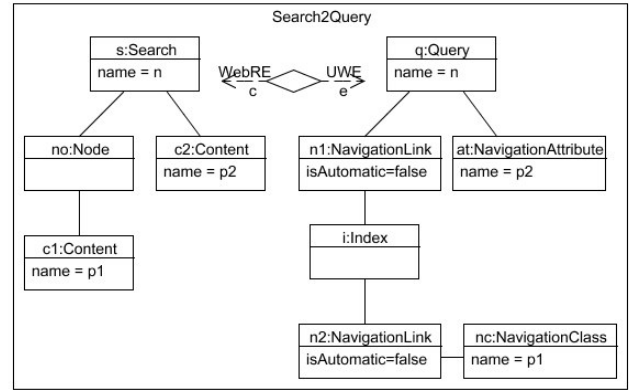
Search2Query

s:Search
name = n

WebRE
c

UWE
e

q:Query
name = n

no:Node

c2:Content
name = p2

n1:NavigationLink
isAutomatic=false

at:NavigationAttribute
name = p2

c1:Content
name = p1

i:Index

n2:NavigationLink
isAutomatic=false

nc:NavigationClass
name = p1